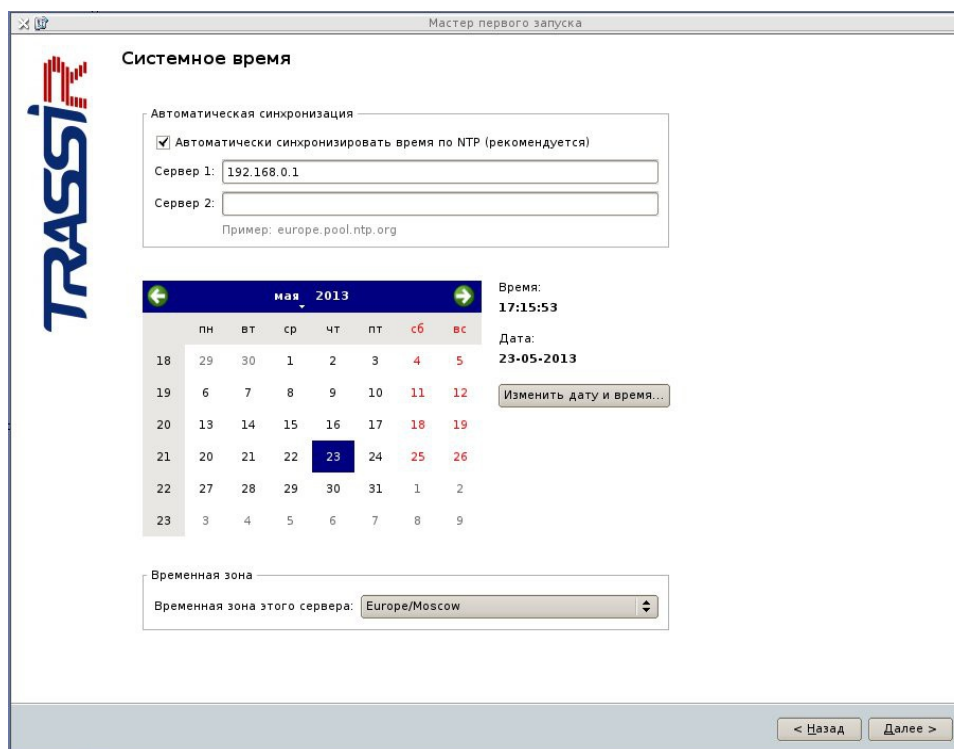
Мастер первого запуска

TRASSIR

Системное время

Автоматическая синхронизация

Автоматически синхронизировать время по NTP (рекомендуется)

Сервер 1: 192.168.0.1

Сервер 2:

Пример: europe.pool.ntp.org

мая 2013

| | пн | вт | ср | чт | пт | сб | вс |
|---|---|---|---|---|---|---|---|
| 18 | 29 | 30 | 1 | 2 | 3 | 4 | 5 |
| 19 | 6 | 7 | 8 | 9 | 10 | 11 | 12 |
| 20 | 13 | 14 | 15 | 16 | 17 | 18 | 19 |
| 21 | 20 | 21 | 22 | 23 | 24 | 25 | 26 |
| 22 | 27 | 28 | 29 | 30 | 31 | 1 | 2 |
| 23 | 3 | 4 | 5 | 6 | 7 | 8 | 9 |

Время:
17:15:53

Дата:
23-05-2013

Изменить дату и время...

Временная зона

Временная зона этого сервера: Europe/Moscow

< Назад

Далее >